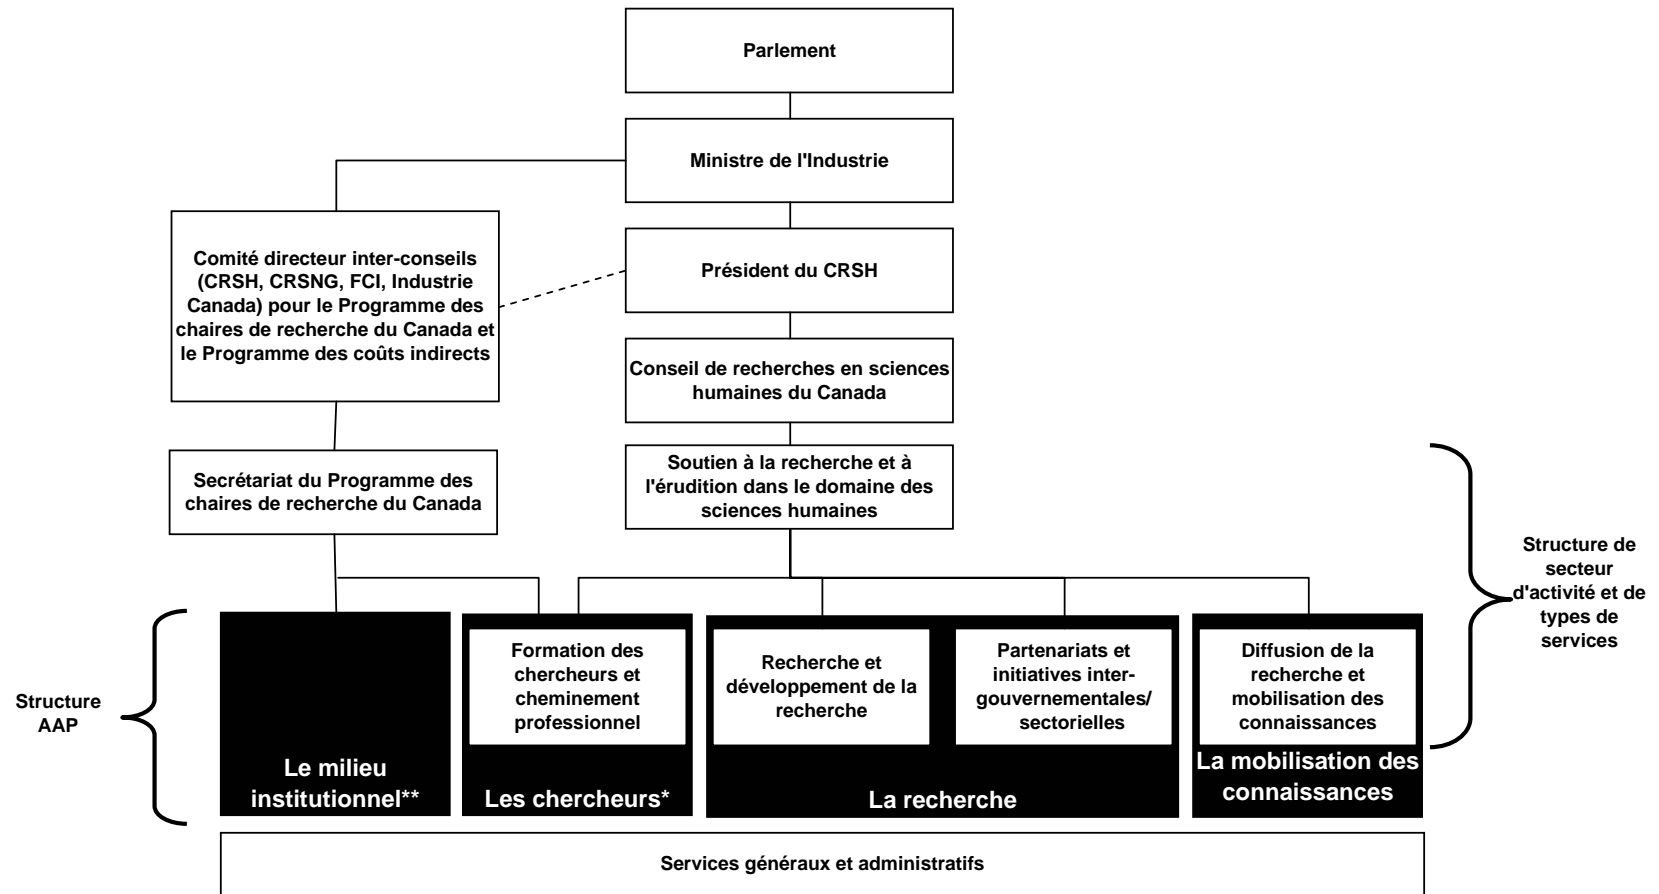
Parlement

Ministre de l'Industrie

Comité directeur inter-conseils (CRSH, CRSNG, FCI, Industrie Canada) pour le Programme des chaires de recherche du Canada et le Programme des coûts indirects

Président du CRSH

Conseil de recherches en sciences humaines du Canada

Secrétariat du Programme des chaires de recherche du Canada

Soutien à la recherche et à l'érudition dans le domaine des sciences humaines

Structure de secteur d'activité et de types de services

Structure AAP

Le milieu institutionnel**

Formation des chercheurs et cheminement professionnel

Les chercheurs*

Recherche et développement de la recherche

Partenariats et initiatives inter-gouvernementales/ sectorielles

La recherche

Diffusion de la recherche et mobilisation des connaissances

La mobilisation des connaissances

Services généraux et administratifs